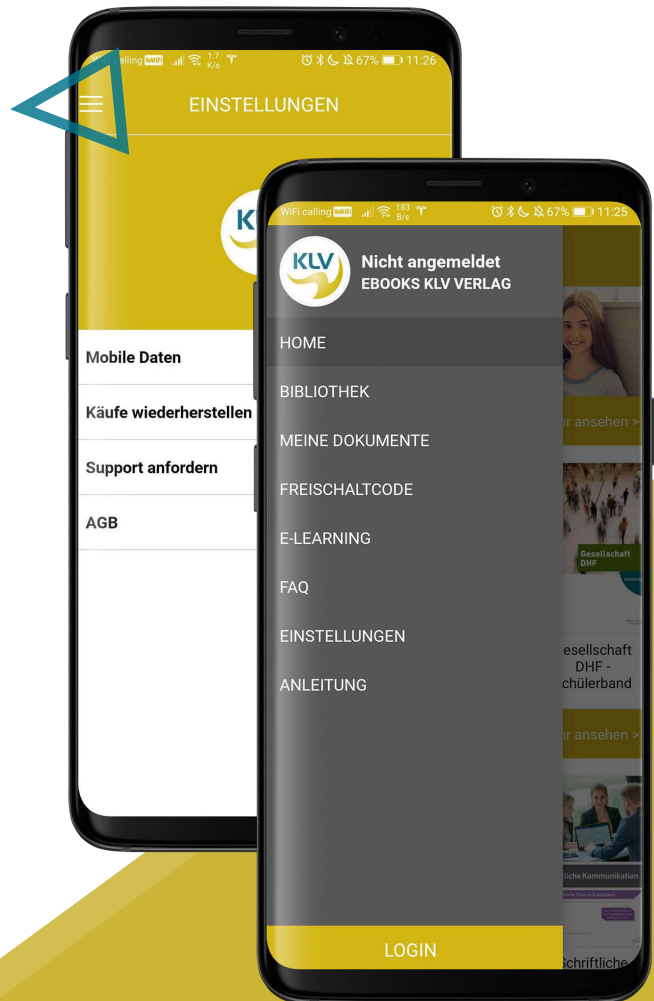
calling WiFi 1.7 K/s 67% 11:26

EINSTELLUNGEN

KL

Mobile Daten

Käufe wiederherstellen

Support anfordern

AGB

WiFi calling WiFi 183 B/s 67% 11:25

KLV

Nicht angemeldet

EBOOKS KLV VERLAG

HOME

BIBLIOTHEK

MEINE DOKUMENTE

FREISCHALTCODE

E-LEARNING

FAQ

EINSTELLUNGEN

ANLEITUNG

LOGIN

r ansehen >

Gesellschaft DHF

esellschaft DHF - chülerband

r ansehen >

liche Kommunikation

Schriftliche